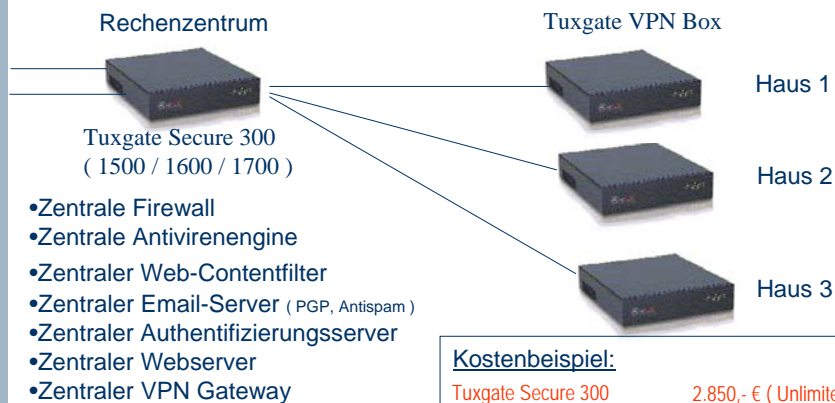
Rechenzentrum

Tuxgate VPN Box

Haus 1

Tuxgate Secure 300
( 1500 / 1600 / 1700 )

Haus 2

•Zentrale Firewall
•Zentrale Antivirenengine
•Zentraler Web-Contentfilter
•Zentraler Email-Server ( PGP, Antispam )
•Zentraler Authentifizierungsserver
•Zentraler Webserver
•Zentraler VPN Gateway

Haus 3

Kostenbeispiel:
Tuxgate Secure 300 2.850,- € ( Unlimite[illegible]